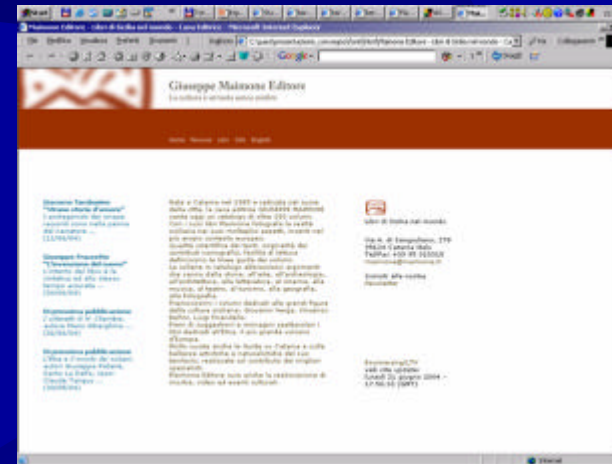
Giuseppe Maimone Editore

La cultura è un'isola senza confini

Giacomo Tardindino "Strana storia d'amore"
I protagonisti del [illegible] raccontano nella parola del narratore ... (12/06/04)

Giuseppe Fracassetto "L'invenzione del nuovo"
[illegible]

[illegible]

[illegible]

Nata a Catania nel 1985 e radicata nel cuore della città, la casa editrice GIUSEPPE MAIMONE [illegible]

Libri di Sicilia nel mondo

Via A. di Sangiuliano, 279
95124 Catania Italy

Iscriviti alla nostra Newsletter

Ultimo aggiornamento: lunedì 21 giugno 2004 - 17:50:53 (GMT)